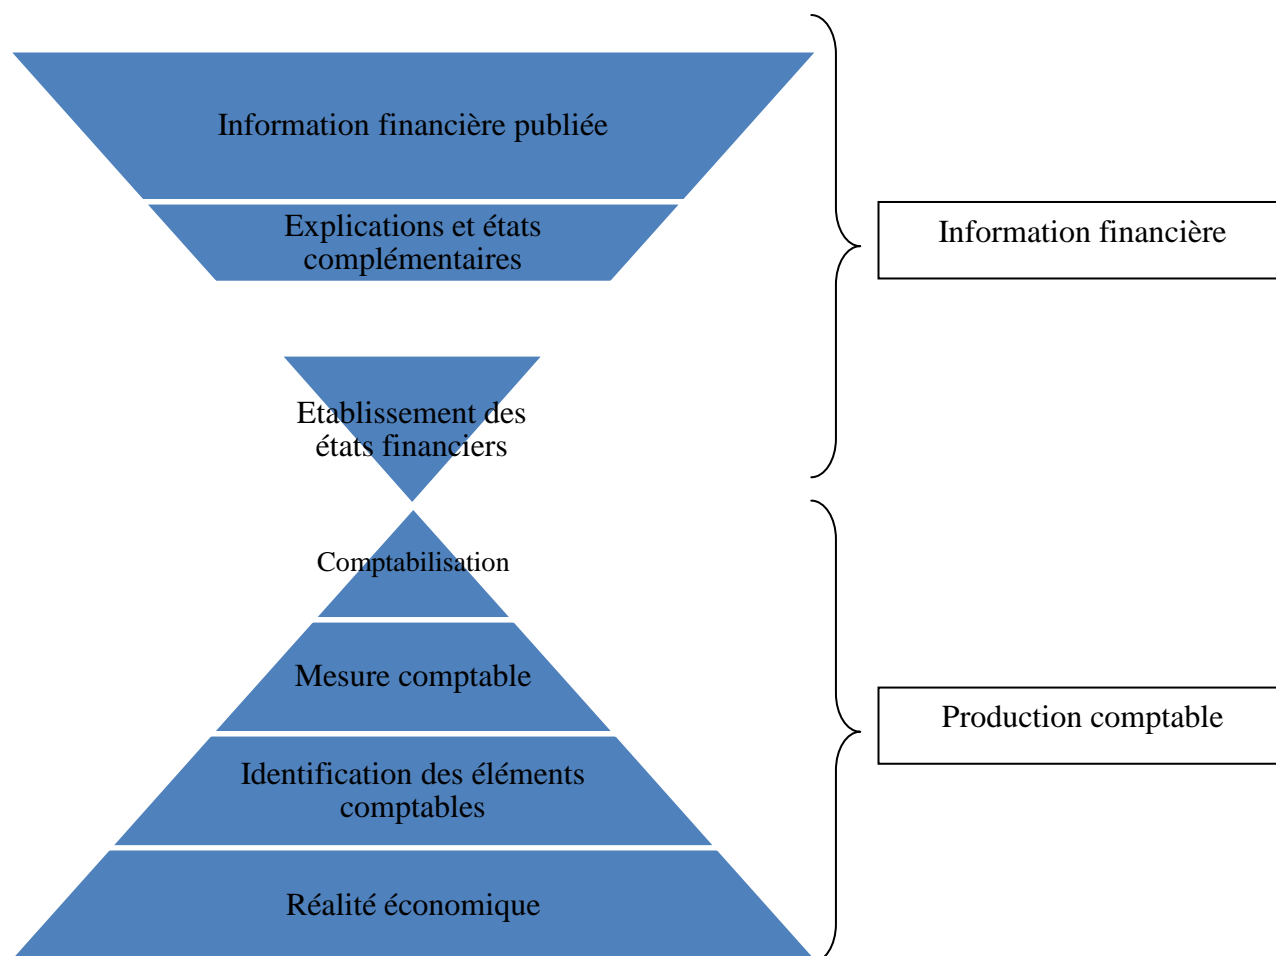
Information financière publiée

Explications et états complémentaires

Etablissement des états financiers

Comptabilisation

Mesure comptable

Identification des éléments comptables

Réalité économique

Information financière

Production comptable